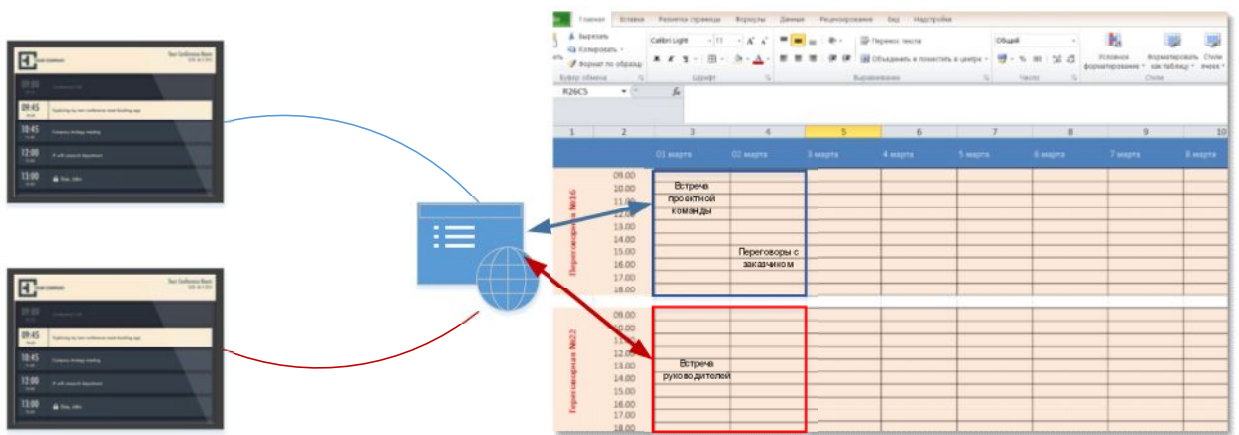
Your Conference Room

09:45
Explaining key new conference room booking app
10:45
Company strategy meeting
12:00
IT with research department
13:00
Free, 60m

Your Conference Room

09:45
Explaining key new conference room booking app
10:45
Company strategy meeting
12:00
IT with research department
13:00
Free, 60m

Главная Вставка Разметка страницы Формулы Данные Рецензирование Вид Надстройки
Вырезать
Копировать
Формат по образцу
Буфер обмена
Calibri Light 11
Шрифт
Перенос текста
Объединить и поместить в центре
Выравнивание
Общий
Число
Условное форматирование
Форматировать как таблицу
Стили ячеек
Стили
R26C5

| 1 | 2 | 3 | 4 | 5 | 6 | 7 | 8 | 9 | 10 |
|---|---|---|---|---|---|---|---|---|---|
| | | 01 марта | 02 марта | 3 марта | 4 марта | 5 марта | 6 марта | 7 марта | 8 марта |

Переговорная №16
09.00
10.00
11.00
12.00
13.00
14.00
15.00
16.00
17.00
18.00
Встреча проектной команды
Переговоры с заказчиком

Переговорная №22
09.00
10.00
11.00
12.00
13.00
14.00
15.00
16.00
17.00
18.00
Встреча руководителей